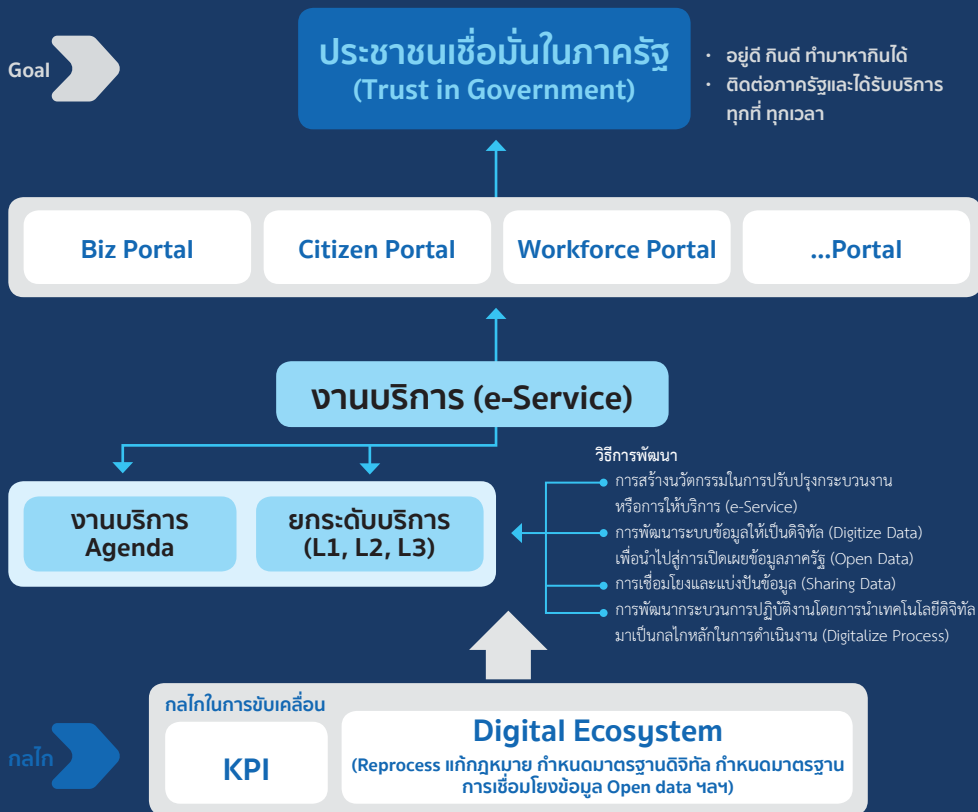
Goal

ประชาชนเชื่อมั่นในภาครัฐ
(Trust in Government)

• อยู่ดี กินดี ทำมาหากินได้
• ติดต่อภาครัฐและได้รับบริการ ทุกที่ ทุกเวลา

Biz Portal

Citizen Portal

Workforce Portal

...Portal

งานบริการ (e-Service)

งานบริการ Agenda

ยกระดับบริการ (L1, L2, L3)

วิธีการพัฒนา
• การสร้างนวัตกรรมในการปรับปรุงกระบวนงาน หรือการให้บริการ (e-Service)
• การพัฒนาระบบข้อมูลให้เป็นดิจิทัล (Digitize Data) เพื่อนำไปสู่การเปิดเผยข้อมูลภาครัฐ (Open Data)
• การเชื่อมโยงและแบ่งปันข้อมูล (Sharing Data)
• การพัฒนากระบวนการปฏิบัติงานโดยการนำเทคโนโลยีดิจิทัลมาเป็นกลไกหลักในการดำเนินงาน (Digitalize Process)

กลไกในการขับเคลื่อน

กลไก

KPI

Digital Ecosystem
(Reprocess แก้กฎหมาย กำหนดมาตรฐานดิจิทัล กำหนดมาตรฐานการเชื่อมโยงข้อมูล Open data ฯลฯ)